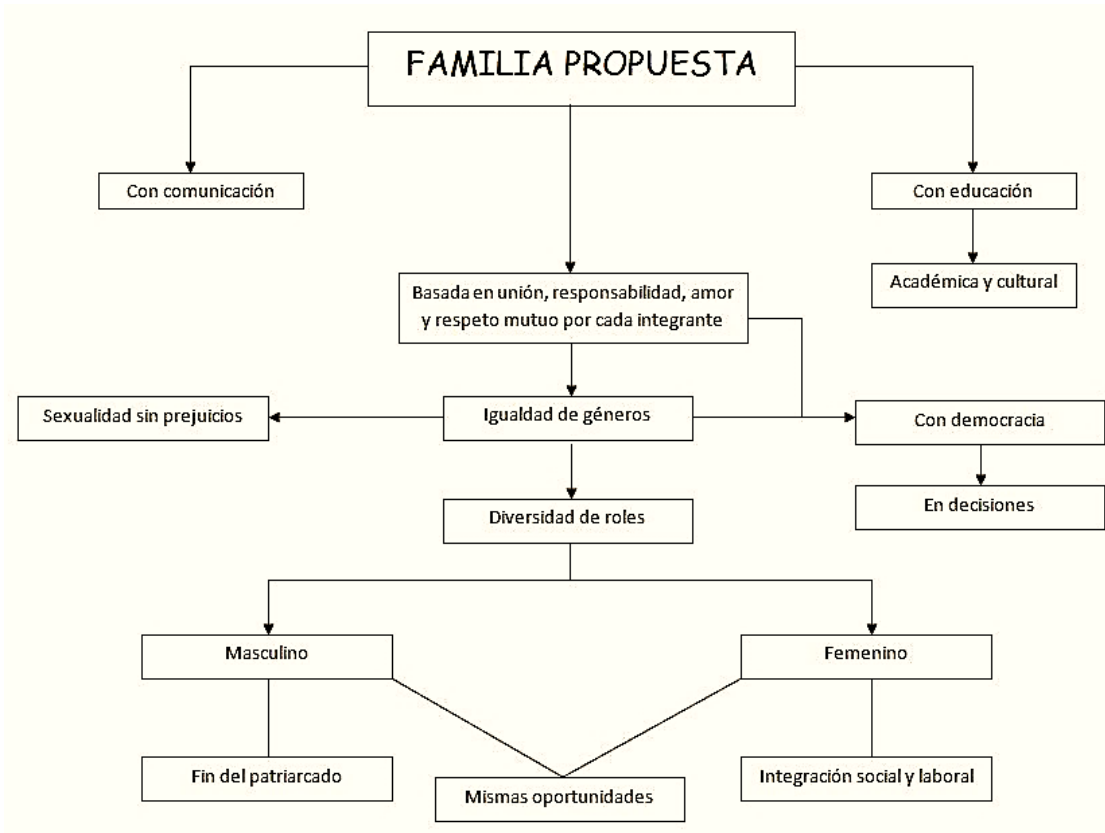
FAMILIA PROPUESTA

Con comunicación

Con educación

Académica y cultural

Basada en unión, responsabilidad, amor y respeto mutuo por cada integrante

Sexualidad sin prejuicios

Igualdad de géneros

Con democracia

En decisiones

Diversidad de roles

Masculino

Femenino

Fin del patriarcado

Mismas oportunidades

Integración social y laboral